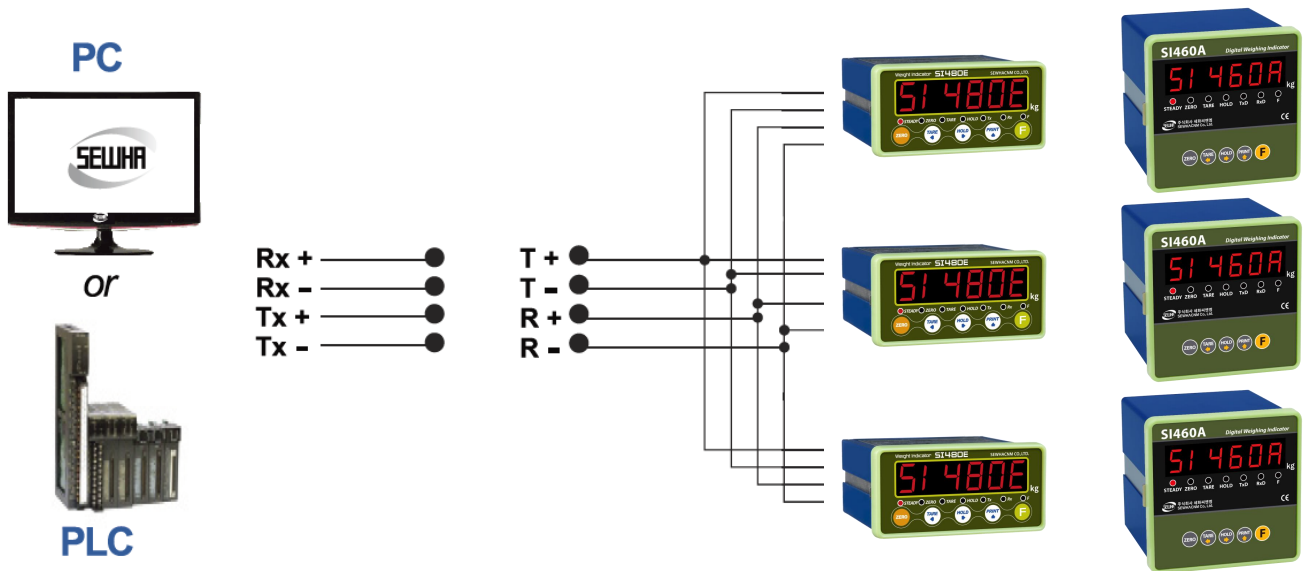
PC

SEWHA

or

PLC

Rx +
Rx -
Tx +
Tx -

T +
T -
R +
R -

Weight Indicator SI480E SEWHACNM CO.,LTD.
SI 480E kg
STEADY ZERO TARE HOLD Tx Rx F
ZERO TARE HOLD PRINT F

Weight Indicator SI480E SEWHACNM CO.,LTD.
SI 480E kg
STEADY ZERO TARE HOLD Tx Rx F
ZERO TARE HOLD PRINT F

Weight Indicator SI480E SEWHACNM CO.,LTD.
SI 480E kg
STEADY ZERO TARE HOLD Tx Rx F
ZERO TARE HOLD PRINT F

SI460A Digital Weighing Indicator
SI 460A kg
STEADY ZERO TARE HOLD TxD RxD F
SEWHACNM Co.,Ltd.
CE
ZERO TARE HOLD PRINT F

SI460A Digital Weighing Indicator
SI 460A kg
STEADY ZERO TARE HOLD TxD RxD F
SEWHACNM Co.,Ltd.
CE
ZERO TARE HOLD PRINT F

SI460A Digital Weighing Indicator
SI 460A kg
STEADY ZERO TARE HOLD TxD RxD F
SEWHACNM Co.,Ltd.
CE
ZERO TARE HOLD PRINT F